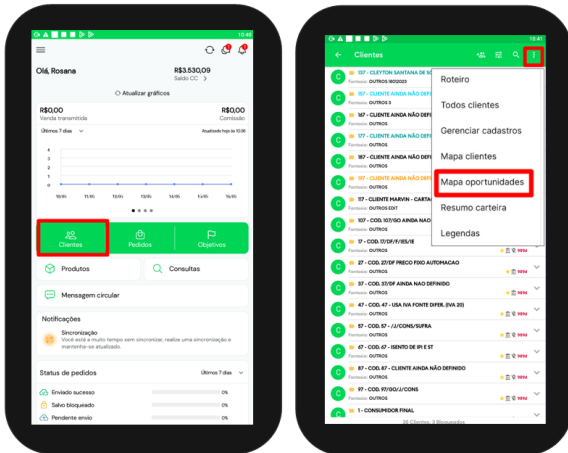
10:45

Olá, Rosana
R$3.530,09
Saldo CC

Atualizar gráficos

R$0,00
Venda transmitida
R$0,00
Comissão

Últimos 7 dias
Atualizado hoje às 10:38

4
3
2
1
0

10/05
11/05
12/05
13/05
14/05
15/05
16/05

Clientes
Pedidos
Objetivos

Produtos
Consultas

Mensagem circular

Notificações
Sincronização
Você está a muito tempo sem sincronizar, realize uma sincronização e mantenha-se atualizado.

Status de pedidos
Últimos 7 dias

Enviado sucesso
0%
Salvo bloqueado
0%
Pendente envio
0%

10:41

Clientes

137 - CLEYTON SANTANA DE SO
Fantasia: OUTROS 18020023
157 - CLIENTE AINDA NÃO DEFI
Fantasia: OUTROS 3
167 - CLIENTE AINDA NÃO DEFI
Fantasia: OUTROS
177 - CLIENTE AINDA NÃO DEFI
Fantasia: OUTROS
187 - CLIENTE AINDA NÃO DEFI
Fantasia: OUTROS
197 - CLIENTE AINDA NÃO DEFI
Fantasia: OUTROS
7 - CLIENTE MARVIN - CARTA
Fantasia: OUTROS EDIT
107 - COD. 107/GO AINDA NÃO
Fantasia: OUTROS
17 - COD. 17/DF/F/IES/IE
Fantasia: OUTROS
27 - COD. 27/DF PRECO FIXO AUTOMACAO
Fantasia: OUTROS
37 - COD. 37/DF AINDA NAO DEFINIDO
Fantasia: OUTROS
47 - COD. 47 - USA IVA FONTE DIFER. (IVA 20)
Fantasia: OUTROS
57 - COD. 57 - J/CONS/SUFRA
Fantasia: OUTROS
67 - COD. 67 - ISENTO DE IPI E ST
Fantasia: OUTROS
87 - COD. 87 - CLIENTE AINDA NÃO DEFINIDO
Fantasia: OUTROS
97 - COD. 97/GO/J/CONS
Fantasia: OUTROS
1 - CONSUMIDOR FINAL

Roteiro
Todos clientes
Gerenciar cadastros
Mapa clientes
Mapa oportunidades
Resumo carteira
Legendas

20 Clientes, 0 Bloqueados